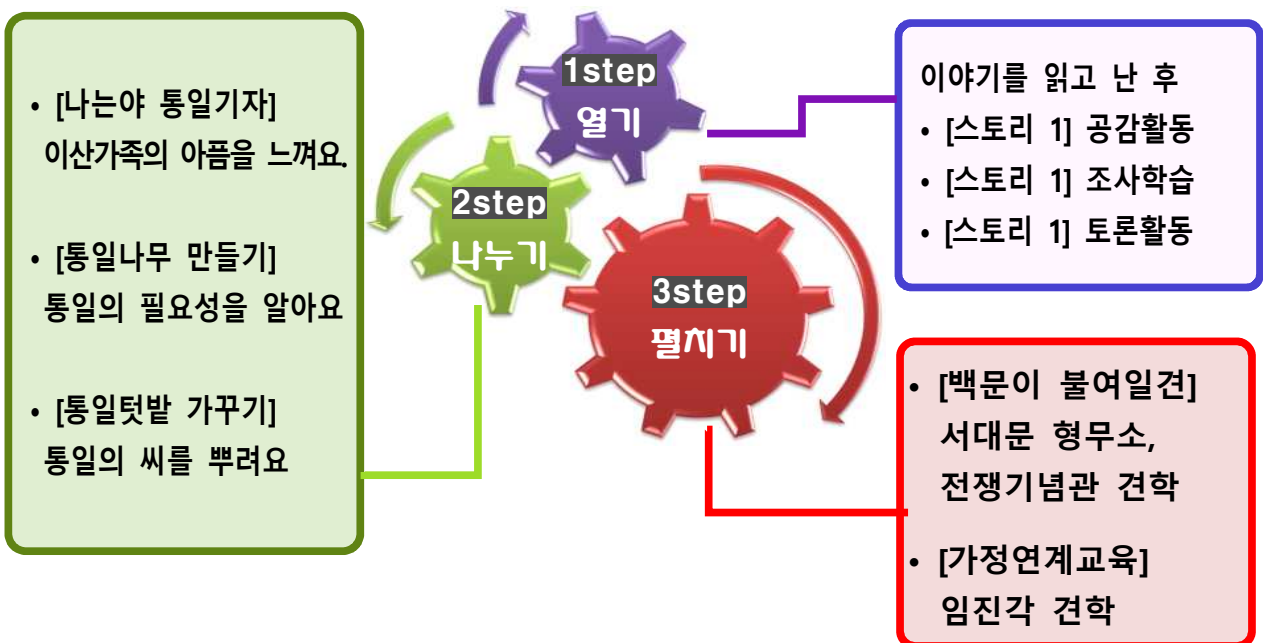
• [나는야 통일기자]
이산가족의 아픔을 느껴요.

• [통일나무 만들기]
통일의 필요성을 알아요

• [통일텃밭 가꾸기]
통일의 씨를 뿌려요

1step
열기

2step
나누기

3step
펼치기

이야기를 읽고 난 후
• [스토리 1] 공감활동
• [스토리 1] 조사학습
• [스토리 1] 토론활동

• [백문이 불여일견]
서대문 형무소,
전쟁기념관 견학

• [가정연계교육]
임진각 견학